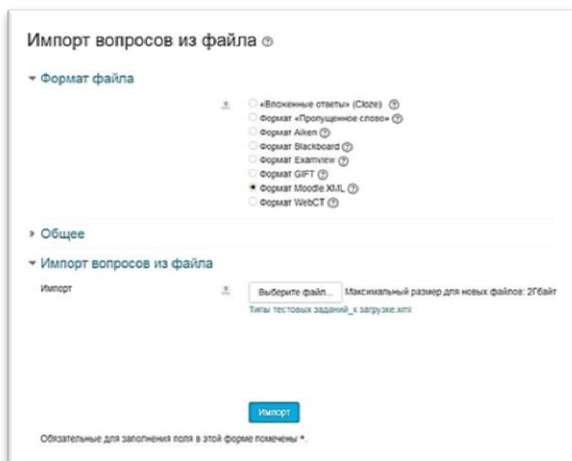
Импорт вопросов из файла

Формат файла

«Вложенные ответы» (Cloze)
Формат «Пропущенное слово»
Формат Aiken
Формат Blackboard
Формат Examview
Формат GIFT
Формат Moodle XML
Формат WebCT

Общее

Импорт вопросов из файла

Импорт

Выберите файл... Максимальный размер для новых файлов: 2Гбайт

Типы тестовых заданий_к загрузке.xml

Импорт

Обязательные для заполнения поля в этой форме помечены *.